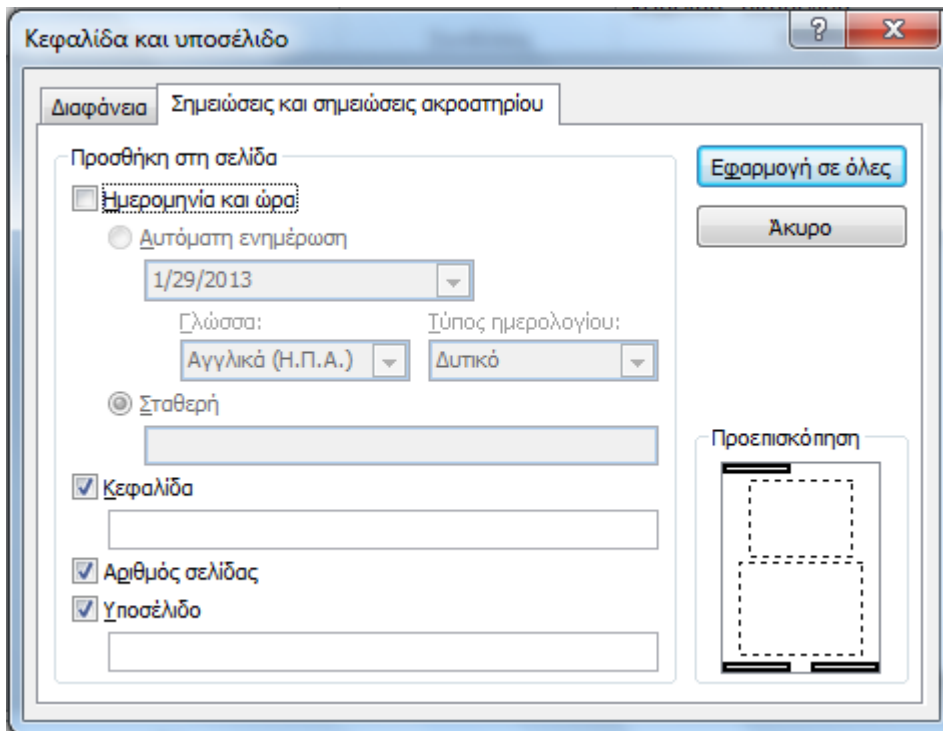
Κεφαλίδα και υποσέλιδο

?

X

Διαφάνεια

Σημειώσεις και σημειώσεις ακροατηρίου

Προσθήκη στη σελίδα

Ημερομηνία και ώρα

Αυτόματη ενημέρωση

1/29/2013

Γλώσσα:

Τύπος ημερολογίου:

Αγγλικά (Η.Π.Α.)

Δυτικό

Σταθερή

Κεφαλίδα

Αριθμός σελίδας

Υποσέλιδο

Εφαρμογή σε όλες

Άκυρο

Προεπισκόπηση